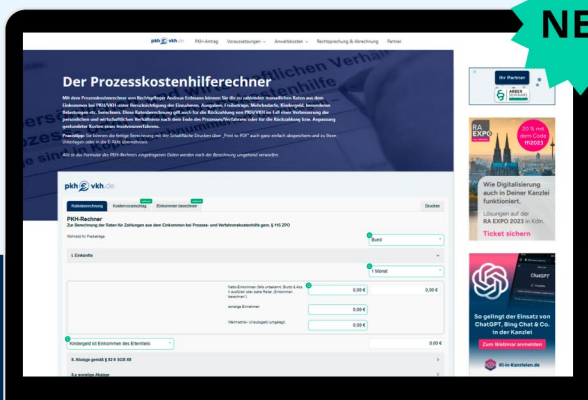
NE

pkh vkh.de PKH-Antrag Voraussetzungen Anwaltskosten Rechtsprechung & Abrechnung Partner

Der Prozesskostenhilferechner

Mit dem Prozesskostenrechner von Rechtspfleger Andreas Erdmann können Sie für zu erwartende monatlichen Raten aus dem Einkommen bei PKH/VKH unter Berücksichtigung des Einkommens, Ausgaben, Freibeträge, Mehrbedarfe, Kindergeld, besonderen Belastungen etc. berechnen. Diese Ratenberechnung gilt auch für die Rückzahlung von PKH/VKH im Fall einer Verbesserung der persönlichen und wirtschaftlichen Verhältnisse nach dem Ende des Prozesses/Verfahrens oder für die Rückzahlung bzw. Anpassung gestundeter Kosten eines Insolvenzverfahrens.

Praxistipp: Sie können die fertige Berechnung mit der Schaltfläche Drucken über „Print to PDF" auch ganz einfach abspeichern und zu Ihren Unterlagen oder in die E-Akte übernehmen.

Alle in das Formular des PKH-Rechners eingetragenen Daten werden nach der Berechnung umgehend verworfen.

pkh vkh.de

Ratenberechnung Kostenvorschlag Einkommen berechnen Drucken

PKH-Rechner
Zur Berechnung der Raten für Zahlungen aus dem Einkommen bei Prozess- und Verfahrenskostenhilfe gem. § 115 ZPO

Wohnsitz für Freibeträge Bund

I. Einkünfte

1 Monat

Netto-Einkommen (falls unbekannt, Brutto & Abz. (i.) ausfüllen oder siehe Reiter „Einkommen berechnen") 0,00 € 0,00 €

sonstige Einnahmen 0,00 €

Wertmarke / Unterhaltsgeld (ungeregelt) 0,00 €

Kindergeld ist Einkommen des Elternteils 0,00 €

II. Abzüge gemäß § 82 II SGB XII

Ihr Partner

RA EXPO
20. & mit dem Code ff2023

Wie Digitalisierung auch in Deiner Kanzlei funktioniert.
Lösungen auf der RA-EXPO 2023 in Köln.
Ticket sichern

So gelingt der Einsatz von ChatGPT, Bing Chat & Co. in der Kanzlei
Zum Webinar anmelden
KI-in-Kanzleien.de